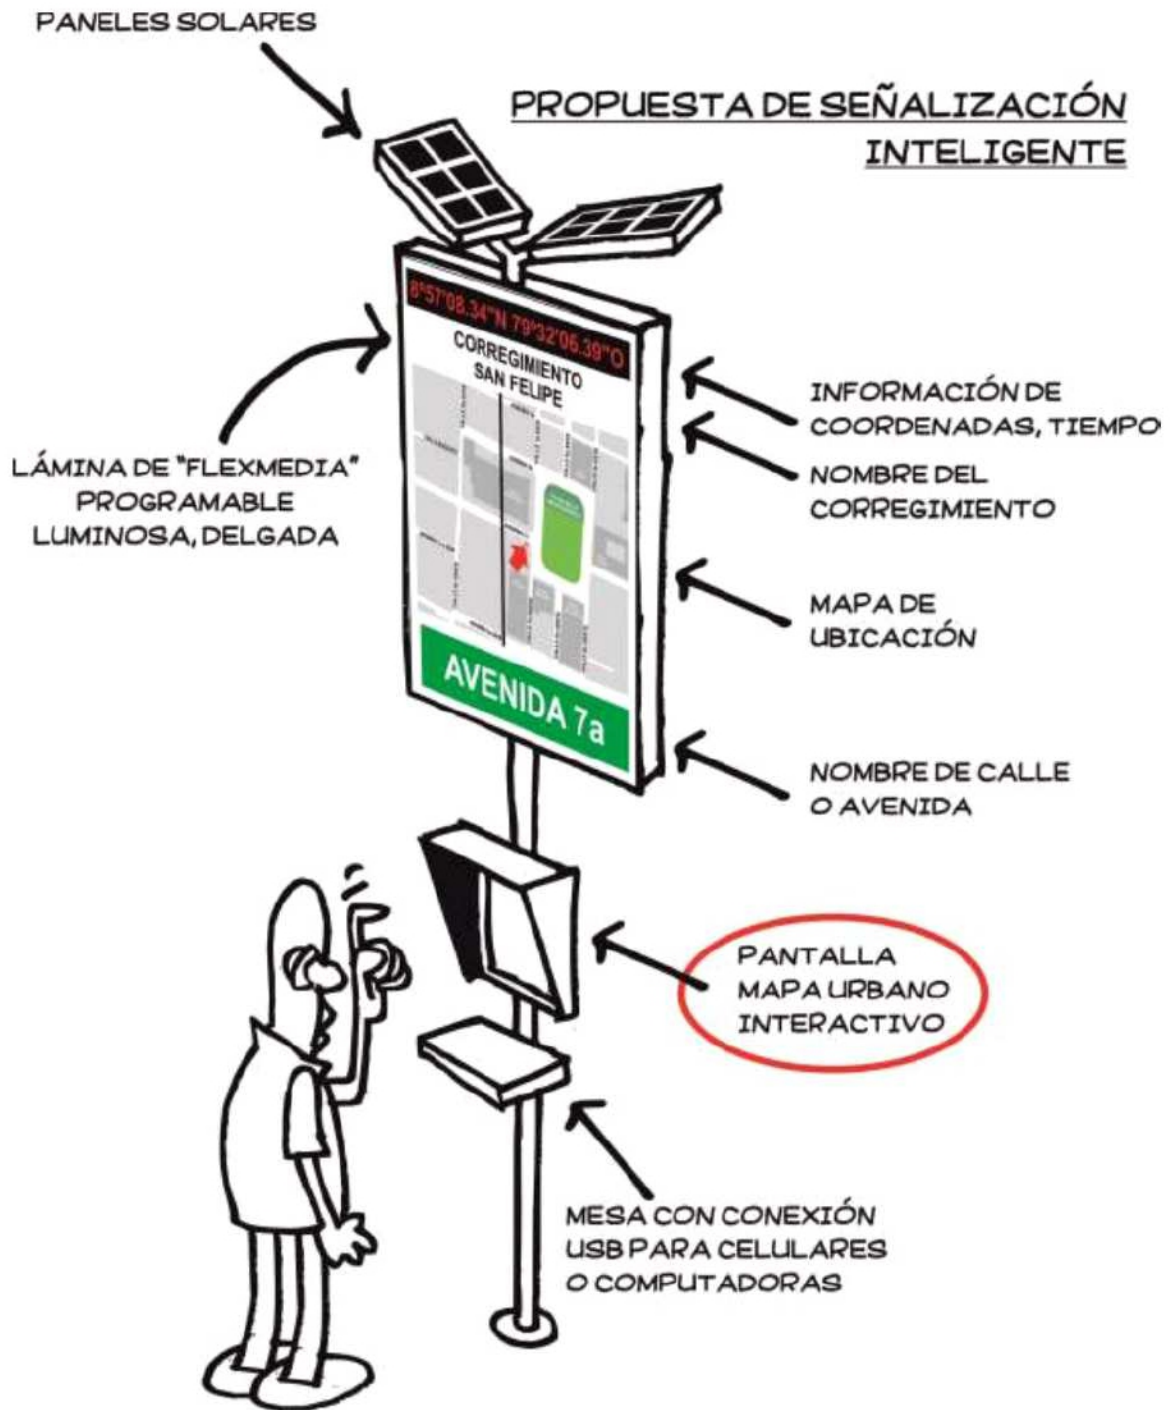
PANELES SOLARES

PROPUESTA DE SEÑALIZACIÓN INTELIGENTE

8°57'08.34"N 79°32'06.39"O

CORREGIMIENTO SAN FELIPE

AVENIDA 7a

LÁMINA DE "FLEXMEDIA" PROGRAMABLE LUMINOSA, DELGADA

INFORMACIÓN DE COORDENADAS, TIEMPO

NOMBRE DEL CORREGIMIENTO

MAPA DE UBICACIÓN

NOMBRE DE CALLE O AVENIDA

PANTALLA MAPA URBANO INTERACTIVO

MESA CON CONEXIÓN USB PARA CELULARES O COMPUTADORAS